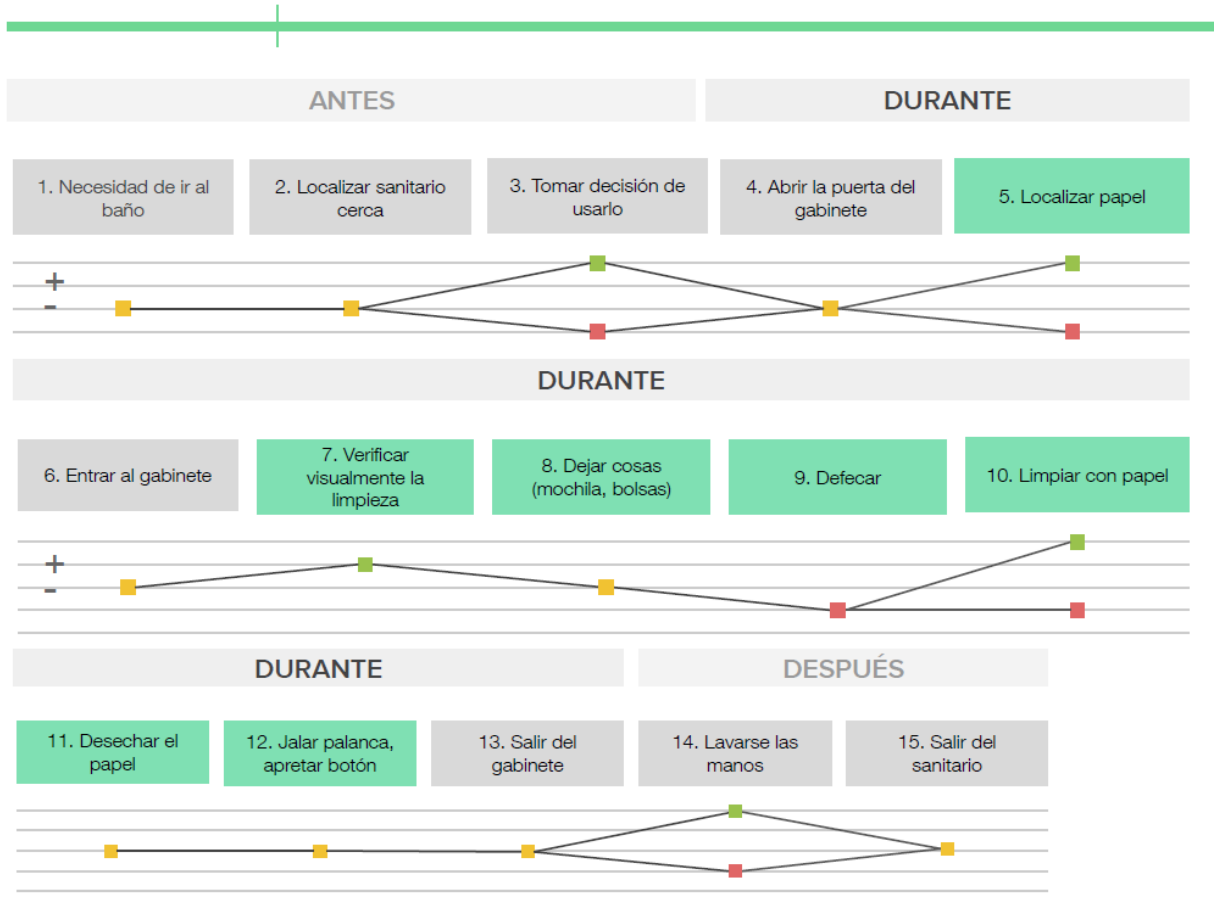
ANTES

DURANTE

1. Necesidad de ir al baño

2. Localizar sanitario cerca

3. Tomar decisión de usarlo

4. Abrir la puerta del gabinete

5. Localizar papel

+
-

DURANTE

6. Entrar al gabinete

7. Verificar visualmente la limpieza

8. Dejar cosas (mochila, bolsas)

9. Defecar

10. Limpiar con papel

+
-

DURANTE

DESPUÉS

11. Desechar el papel

12. Jalar palanca, apretar botón

13. Salir del gabinete

14. Lavarse las manos

15. Salir del sanitario